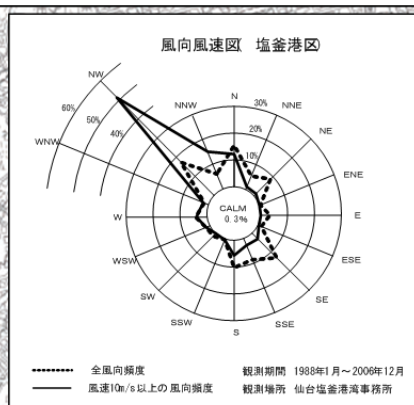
風向風速図 塩釜港図

NW
60%
50%
40%
NNW
N
30%
20%
10%
NNE
NE
WNW
ENE
W
CALM
0.3%
E
WSW
ESE
SW
SE
SSW
SSE
S

全風向頻度
風速10m/s以上の風向頻度
観測期間 1988年1月～2006年12月
観測場所 仙台塩釜港湾事務所